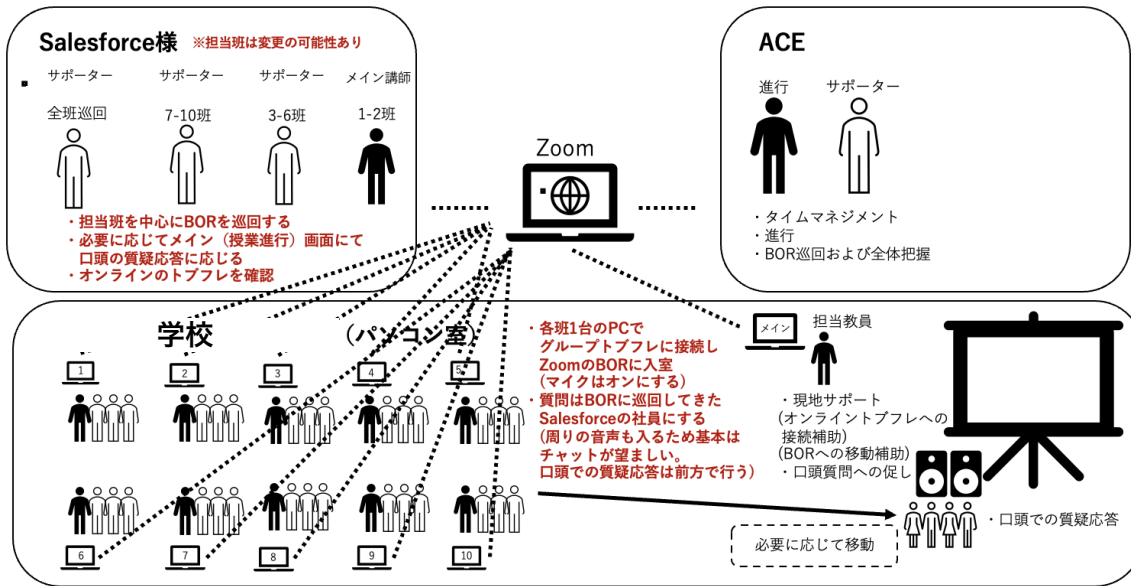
Salesforce様 ※担当班は変更の可能性あり

サポーター
全班巡回

サポーター
7-10班

サポーター
3-6班

メイン講師
1-2班

・担当班を中心にBORを巡回する
・必要に応じてメイン（授業進行）画面にて口頭の質疑応答に応じる
・オンラインのトブフレを確認

Zoom

ACE

進行

サポーター

・タイムマネジメント
・進行
・BOR巡回および全体把握

学校 （パソコン室）

1 2 3 4 5

6 7 8 9 10

・各班1台のPCでグループトブフレに接続しZoomのBORに入室（マイクはオンにする）
・質問はBORに巡回してきたSalesforceの社員にする（周りの音声も入るため基本はチャットが望ましい。口頭での質疑応答は前方で行う）

メイン

担当教員

・現地サポート（オンライントブフレへの接続補助）（BORへの移動補助）
・口頭質問への促し

・口頭での質疑応答

必要に応じて移動